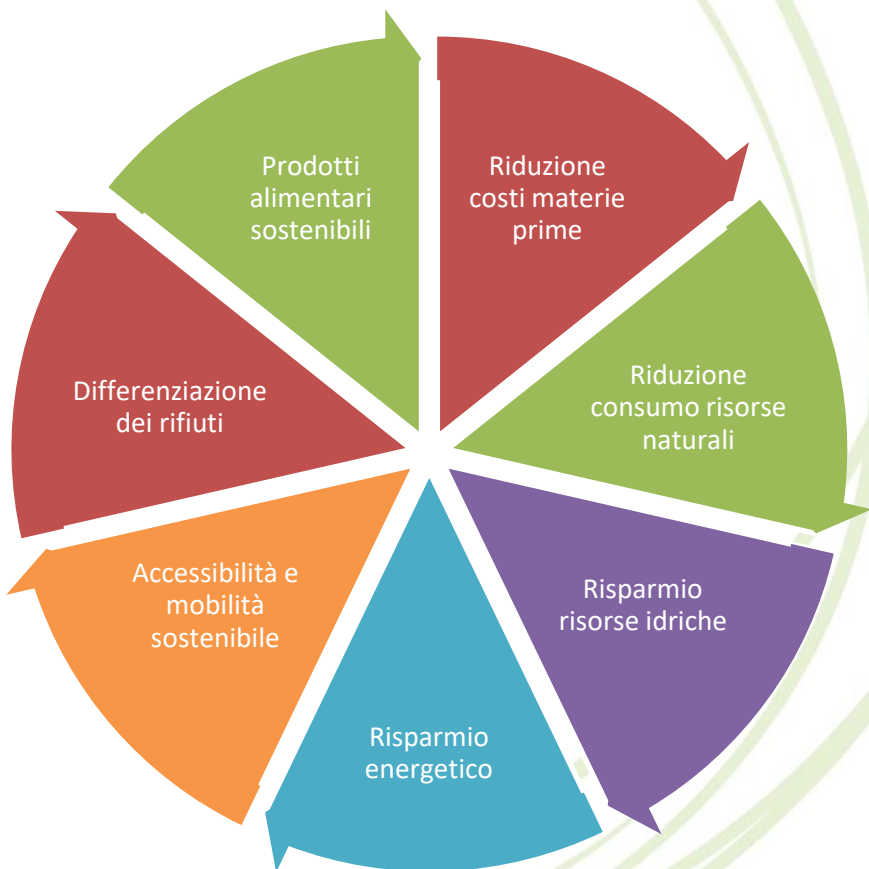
Prodotti alimentari sostenibili

Riduzione costi materie prime

Riduzione consumo risorse naturali

Risparmio risorse idriche

Risparmio energetico

Accessibilità e mobilità sostenibile

Differenziazione dei rifiuti